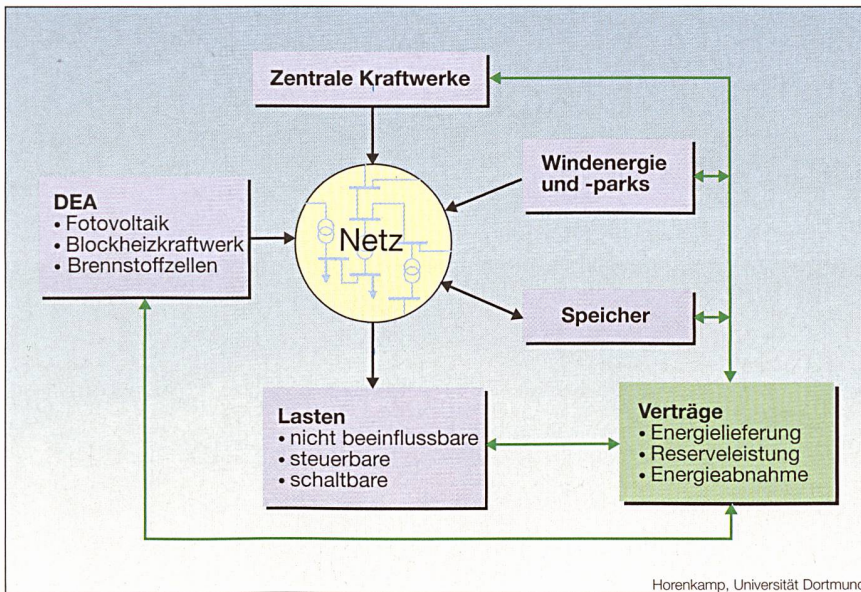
Zentrale Kraftwerke

Windenergie und -parks

DEA
• Fotovoltaik
• Blockheizkraftwerk
• Brennstoffzellen

Netz

Speicher

Lasten
• nicht beeinflussbare
• steuerbare
• schaltbare

Verträge
• Energielieferung
• Reserveleistung
• Energieabnahme

Horenkamp, Universität Dortmund